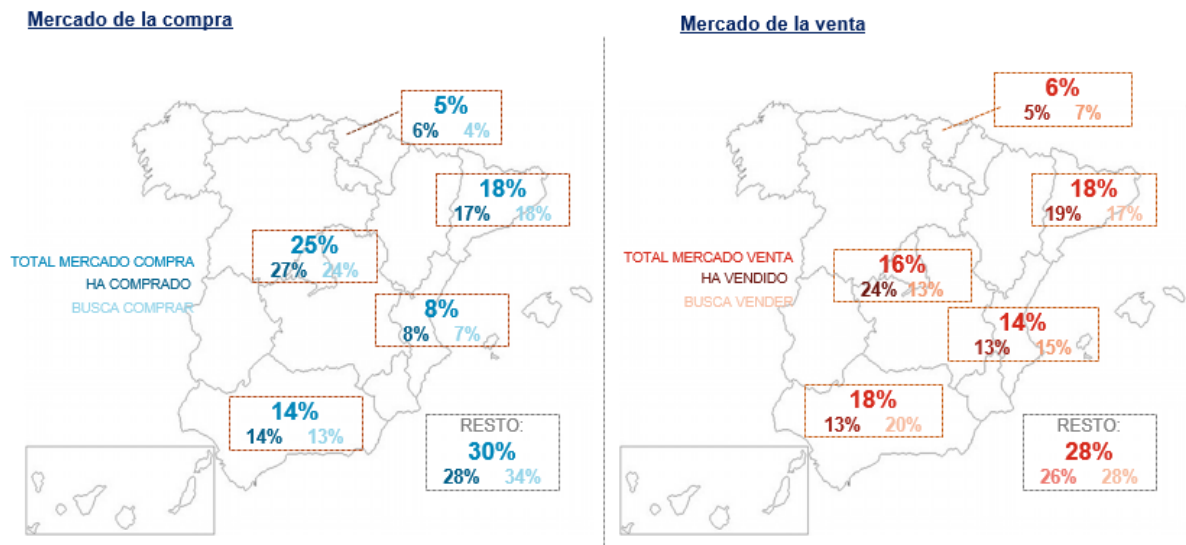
Mercado de la compra

5%
6% 4%

18%
17% 18%

TOTAL MERCADO COMPRA
HA COMPRADO
BUSCA COMPRAR

25%
27% 24%

8%
8% 7%

14%
14% 13%

RESTO:
30%
28% 34%

Mercado de la venta

6%
5% 7%

18%
19% 17%

TOTAL MERCADO VENTA
HA VENDIDO
BUSCA VENDER

16%
24% 13%

14%
13% 15%

18%
13% 20%

RESTO:
28%
26% 28%